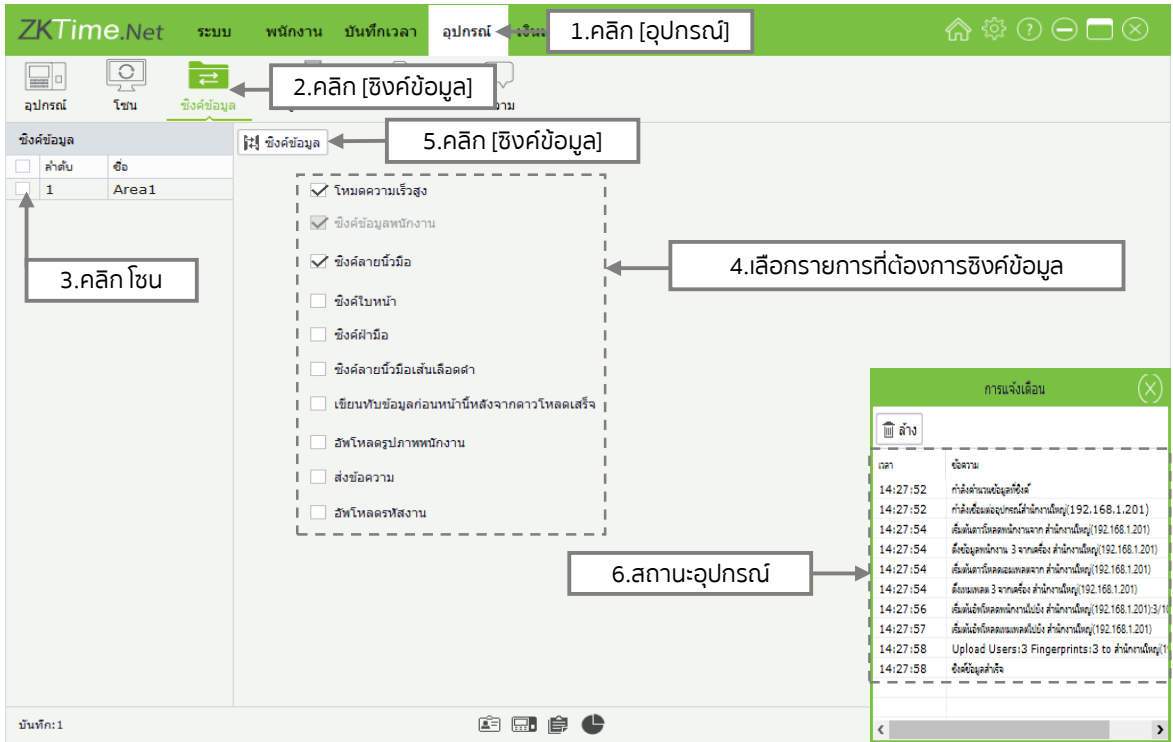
ZKTime.Net ระบบ พนักงาน บันทึกเวลา อุปกรณ์ เงินเ

1.คลิก [อุปกรณ์]

อุปกรณ์ โซน ซิงค์ข้อมูล

2.คลิก [ซิงค์ข้อมูล]

ความ

ซิงค์ข้อมูล

| | ลำดับ | ชื่อ |
|---|---|---|
| | 1 | Area1 |

ซิงค์ข้อมูล

5.คลิก [ซิงค์ข้อมูล]

โหมดความเร็วสูง
ซิงค์ข้อมูลพนักงาน
ซิงค์ลายนิ้วมือ
ซิงค์ใบหน้า
ซิงค์ฝ่ามือ
ซิงค์ลายนิ้วมือเส้นเลือดดำ
เขียนทับข้อมูลก่อนหน้านี้หลังจากดาวโหลดเสร็จ
อัพโหลดรูปภาพพนักงาน
ส่งข้อความ
อัพโหลดรหัสงาน

3.คลิก โซน

4.เลือกรายการที่ต้องการซิงค์ข้อมูล

การแจ้งเตือน

ล้าง

| เวลา | ข้อความ |
|---|---|
| 14:27:52 | กำลังดำเนินการข้อมูลที่ซิงค์ |
| 14:27:52 | กำลังเชื่อมต่ออุปกรณ์สำนักงานใหญ่(192.168.1.201) |
| 14:27:54 | เริ่มต้นการโหลดพนักงานจาก สำนักงานใหญ่(192.168.1.201) |
| 14:27:54 | ดึงข้อมูลพนักงาน 3 จากเครื่อง สำนักงานใหญ่(192.168.1.201) |
| 14:27:54 | เริ่มต้นการโหลดเทมเพลตจาก สำนักงานใหญ่(192.168.1.201) |
| 14:27:54 | ดึงเทมเพลต 3 จากเครื่อง สำนักงานใหญ่(192.168.1.201) |
| 14:27:56 | เริ่มต้นอัพโหลดพนักงานไปยัง สำนักงานใหญ่(192.168.1.201):3/1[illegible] |
| 14:27:57 | เริ่มต้นอัพโหลดเทมเพลตไปยัง สำนักงานใหญ่(192.168.1.201) |
| 14:27:58 | Upload Users:3 Fingerprints:3 to สำนักงานใหญ่(1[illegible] |
| 14:27:58 | ซิงค์ข้อมูลสำเร็จ |

6.สถานะอุปกรณ์

บันทึก:1